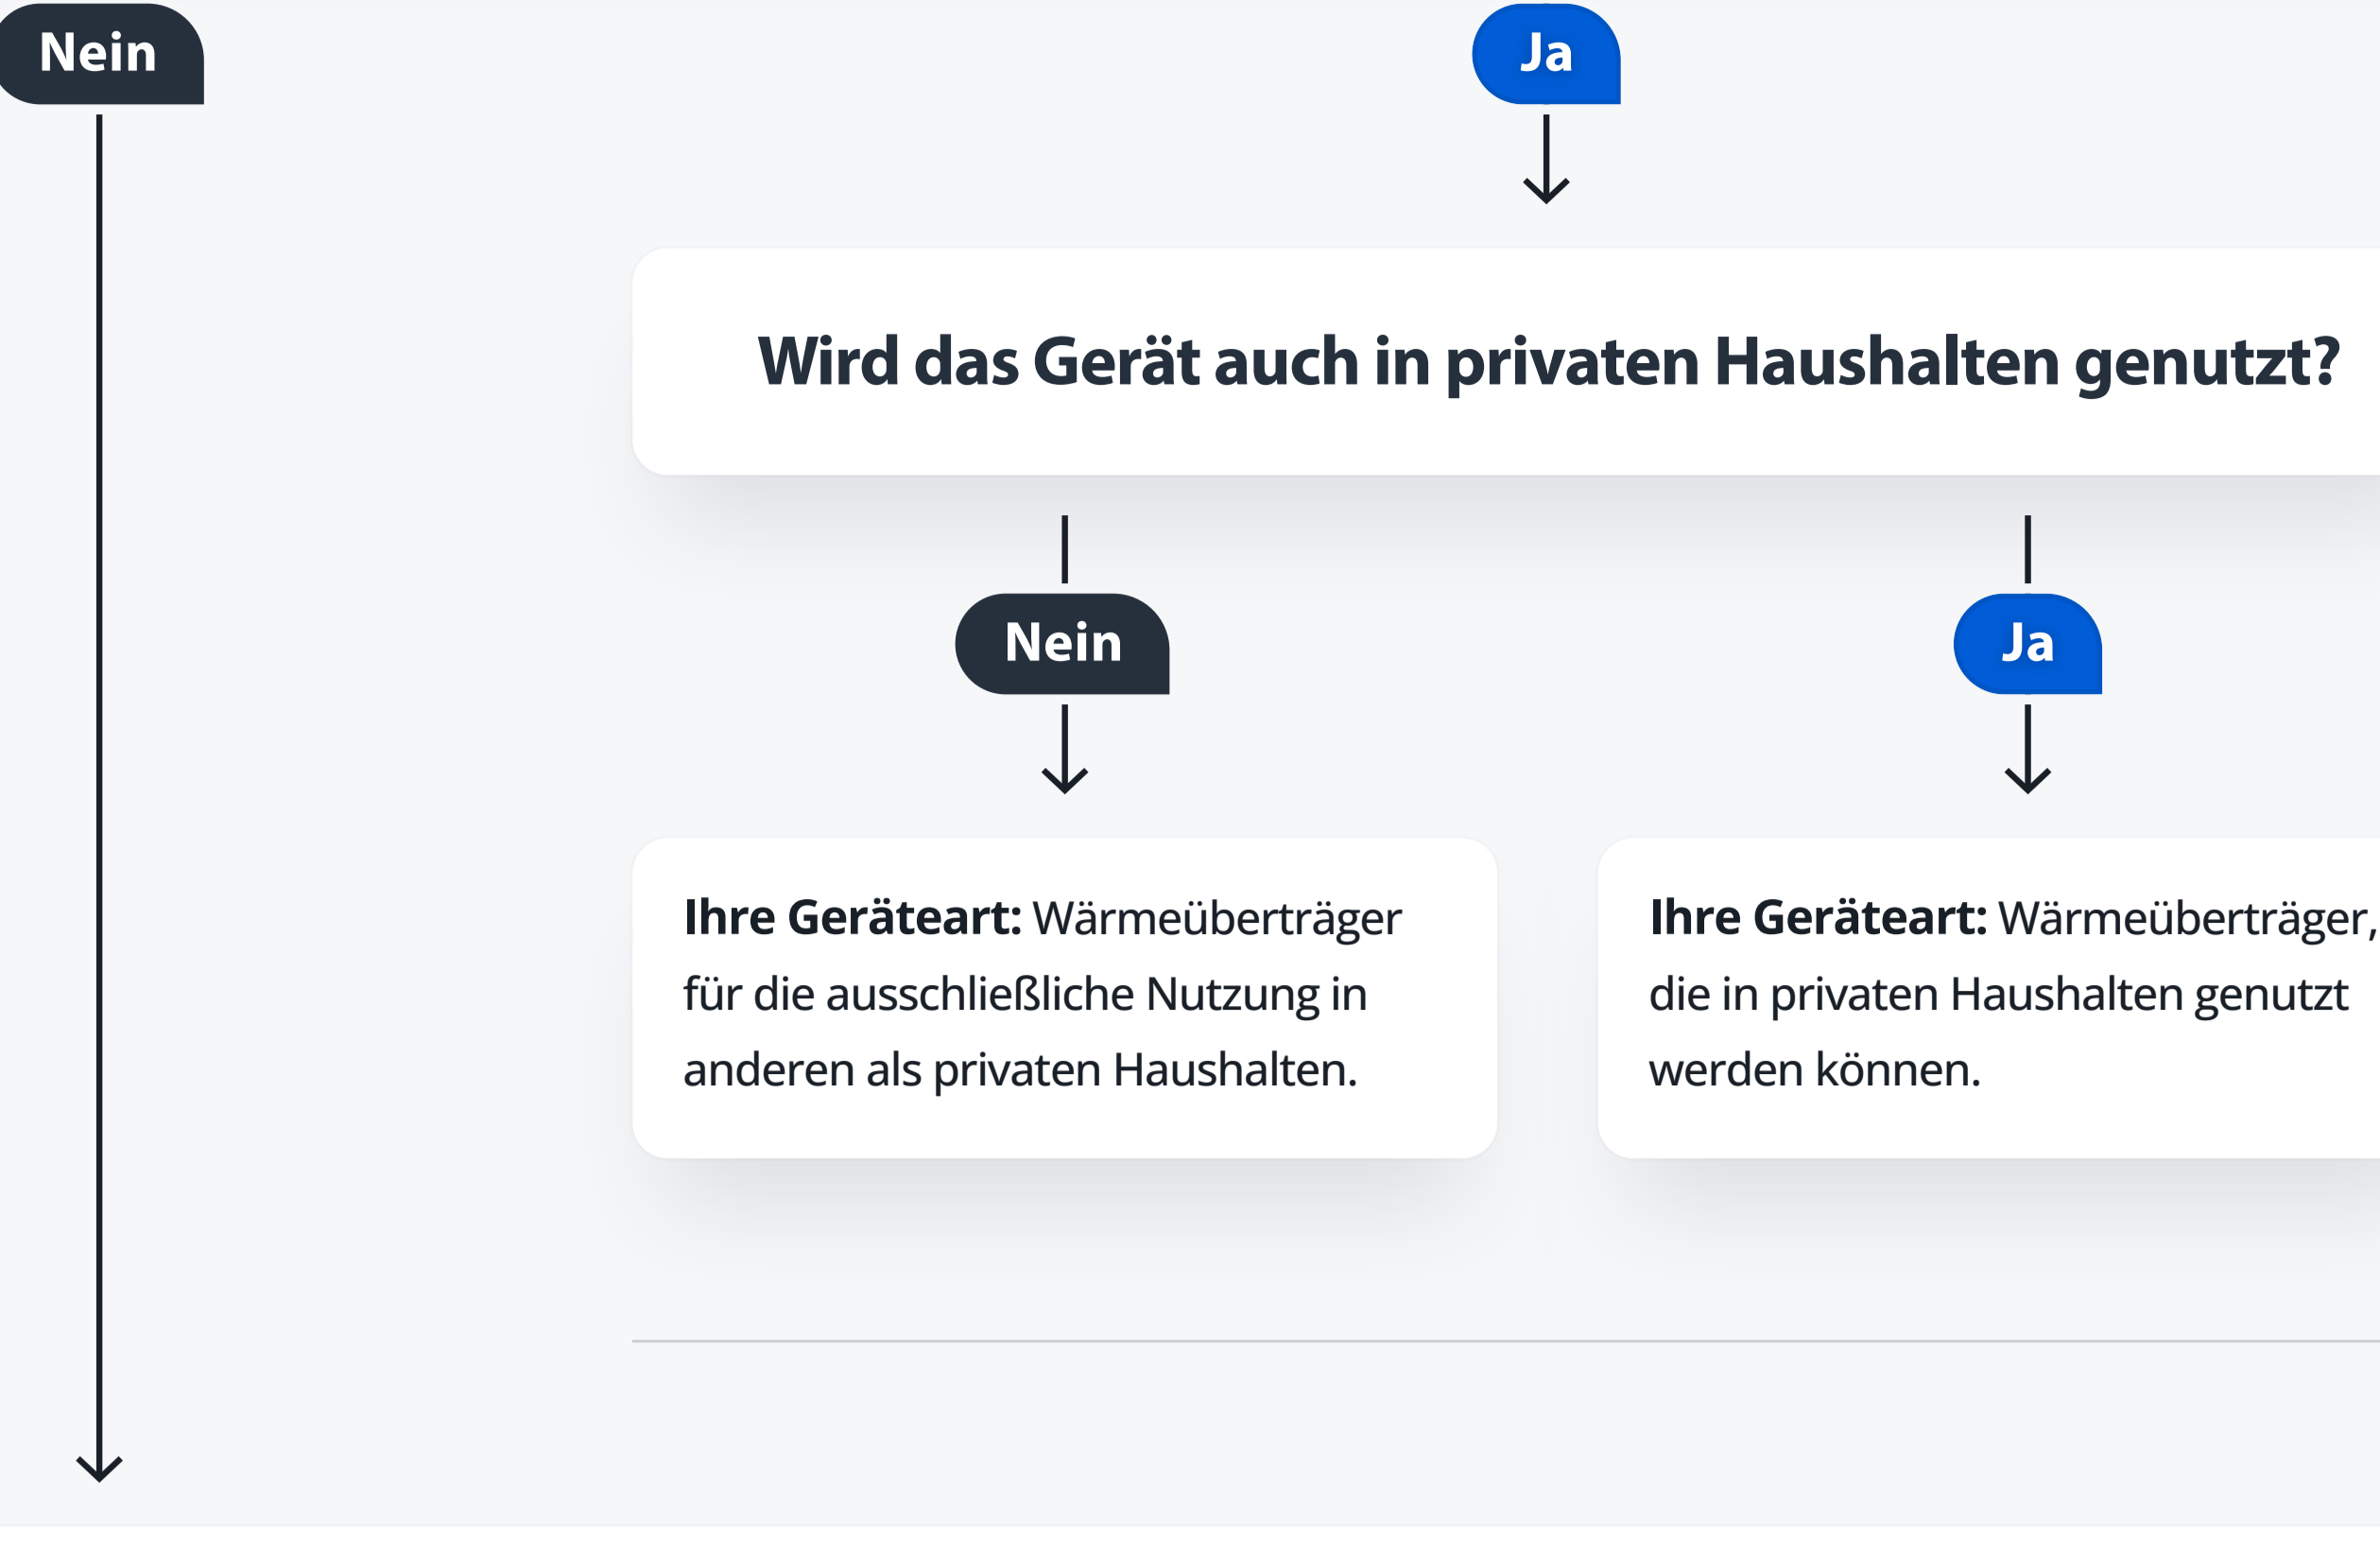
Nein

Ja

Wird das Gerät auch in privaten Haushalten genutzt?

Nein

Ja

**Ihre Geräteart:** Wärmeüberträger für die ausschließliche Nutzung in anderen als privaten Haushalten.

**Ihre Geräteart:** Wärmeüberträger, die in privaten Haushalten genutzt werden können.